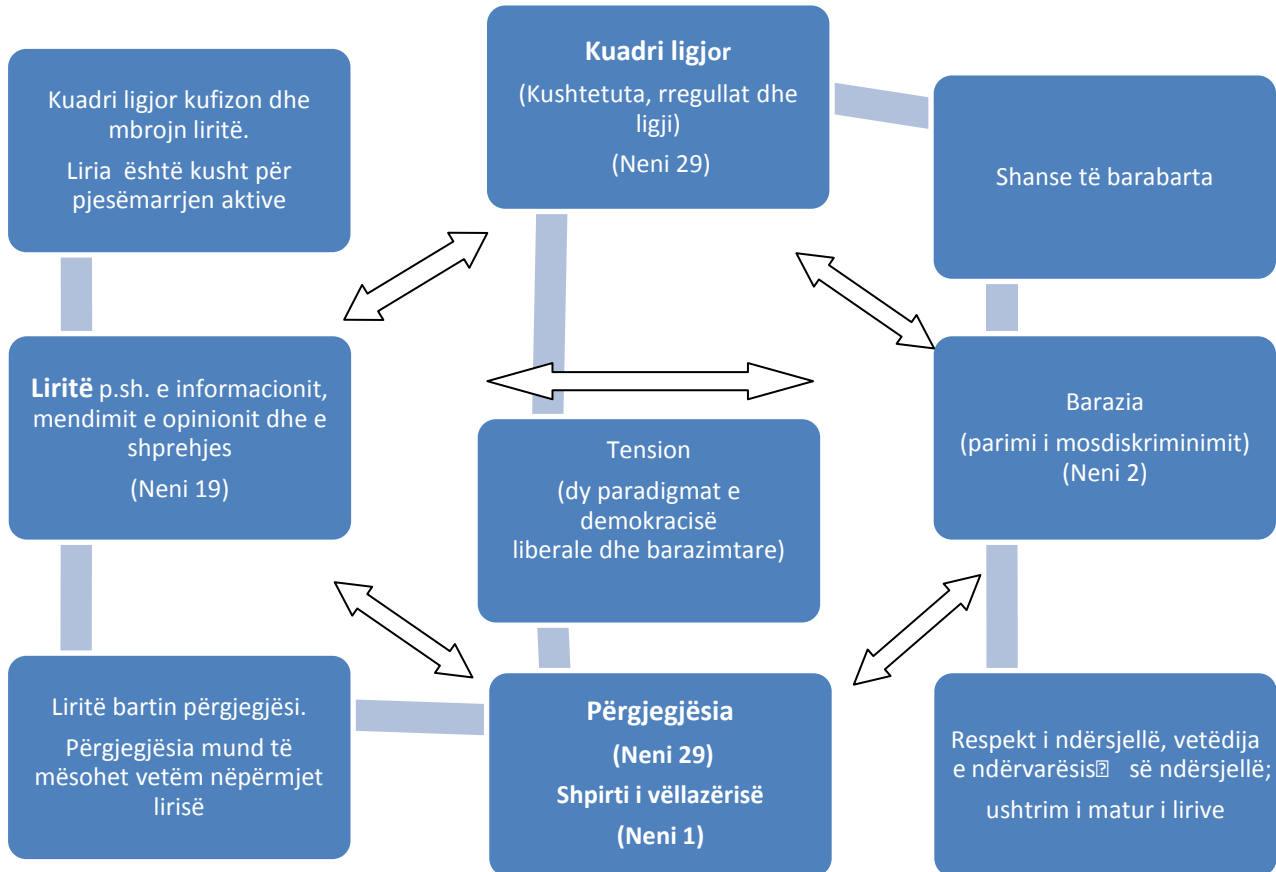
Kuadri ligjor kufizon dhe mbrojn liritë.

Liria është kusht për pjesëmarrjen aktive

**Kuadri ligjor**

(Kushtetuta, rregullat dhe ligji)

(Neni 29)

Shanse të barabarta

**Liritë** p.sh. e informacionit, mendimit e opinionit dhe e shprehjes

(Neni 19)

Tension

(dy paradigmat e demokracisë liberale dhe barazimtare)

Barazia

(parimi i mosdiskriminimit)

(Neni 2)

Liritë bartin përgjegjësi.

Përgjegjësia mund të mësohet vetëm nëpërmjet lirisë

**Përgjegjësia**

**(Neni 29)**

**Shpirti i vëllazërisë**

**(Neni 1)**

Respekt i ndërsjellë, vetëdija e ndërvarësis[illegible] së ndërsjellë;

ushtrim i matur i lirive